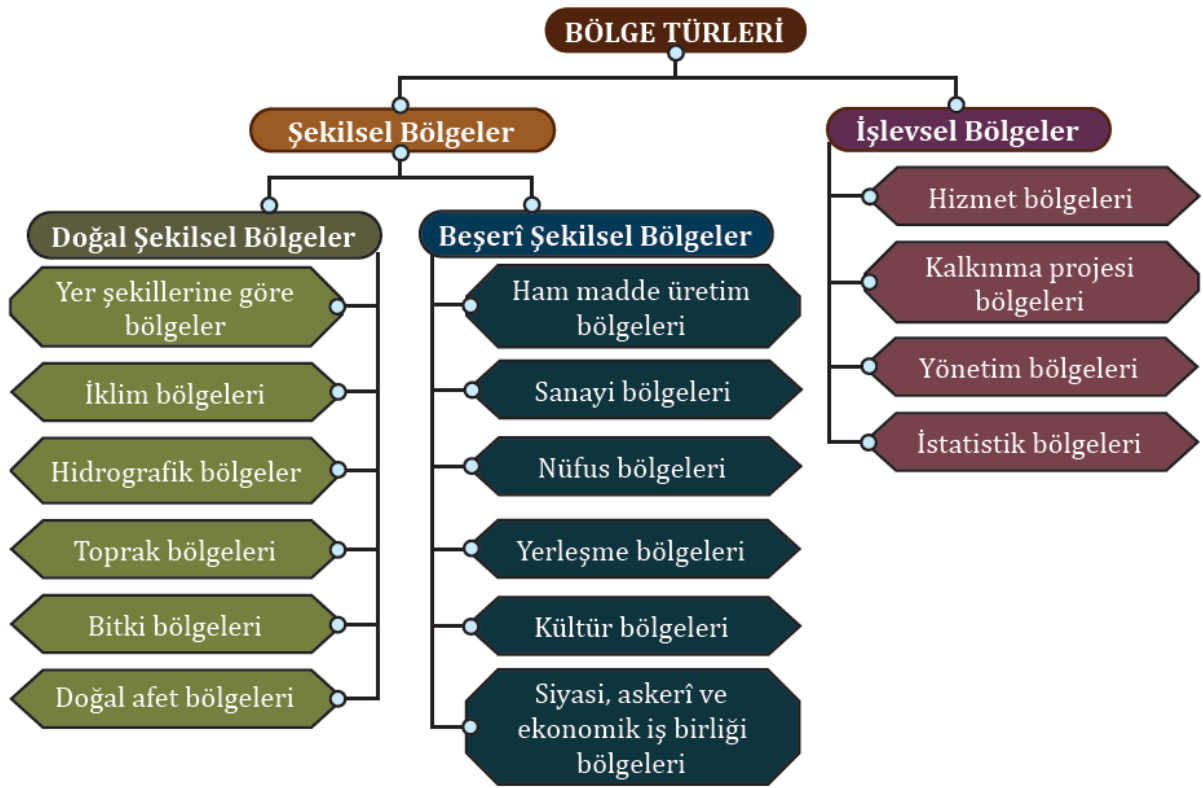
BÖLGE TÜRLERİ

Şekilsel Bölgeler

İşlevsel Bölgeler

Doğal Şekilsel Bölgeler

Yer şekillerine göre bölgeler

İklim bölgeleri

Hidrografik bölgeler

Toprak bölgeleri

Bitki bölgeleri

Doğal afet bölgeleri

Beşerî Şekilsel Bölgeler

Ham madde üretim bölgeleri

Sanayi bölgeleri

Nüfus bölgeleri

Yerleşme bölgeleri

Kültür bölgeleri

Siyasi, askerî ve ekonomik iş birliği bölgeleri

Hizmet bölgeleri

Kalkınma projesi bölgeleri

Yönetim bölgeleri

İstatistik bölgeleri